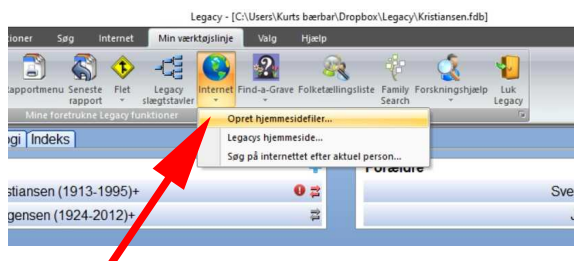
Legacy - [C:\Users\Kurts bærbar\Dropbox\Legacy\Kristiansen.fdb]

tioner Søg Internet Min værktøjslinje Valg Hjælp

Rapportmenu Seneste rapport Flet Legacy slægtstavler Internet Find-a-Grave Folketællingsliste Family Search Forskningshjælp Luk Legacy

Mine foretrukne Legacy funktioner

Opret hjemmesidefiler...
Legacys hjemmeside...
Søg på internettet efter aktuel person...

ogi Indeks

istiansen (1913-1995)+
gensen (1924-2012)+

Forældre

Sve